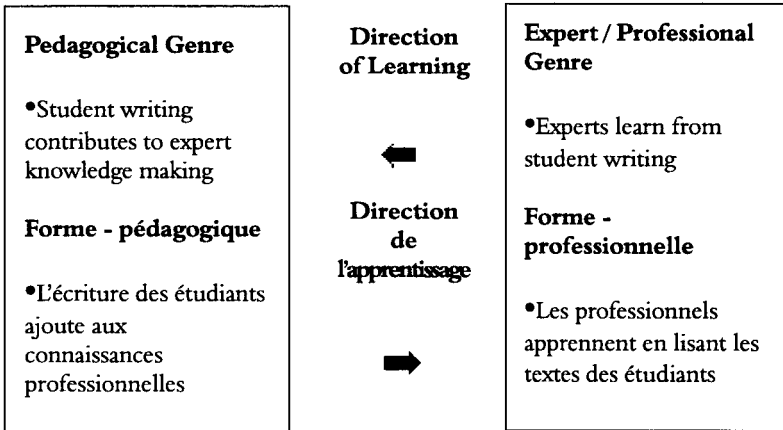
Pedagogical Genre

•Student writing contributes to expert knowledge making

Forme - pédagogique

•L'écriture des étudiants ajoute aux connaissances professionnelles

Direction of Learning

Direction de l'apprentissage

Expert / Professional Genre

•Experts learn from student writing

Forme - professionnelle

•Les professionnels apprennent en lisant les textes des étudiants